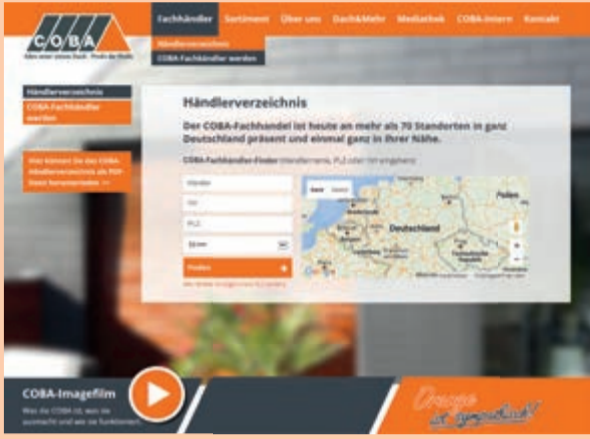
COBA

Alles unter einem Dach. Profis im Dach.

Fachhändler Sortiment Über uns Dach&Mehr Mediathek COBA-Intern Kontakt

Händlerverzeichnis

COBA-Fachhändler werden

Händlerverzeichnis

COBA-Fachhändler werden

Hier können Sie das COBA-Händlerverzeichnis als PDF-Datei herunterladen >>

Händlerverzeichnis

Der COBA-Fachhandel ist heute an mehr als 70 Standorten in ganz Deutschland präsent und einmal ganz in Ihrer Nähe.

COBA-Fachhändler-Finder (Händlername, PLZ oder Ort eingeben)

Händler

Ort

PLZ

50 km

Finden

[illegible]

Karte Satellit

Deutschland

Polen

COBA-Imagefilm

Was die COBA ist, was sie ausmacht und wie sie funktioniert.

Orange ist sympathisch!